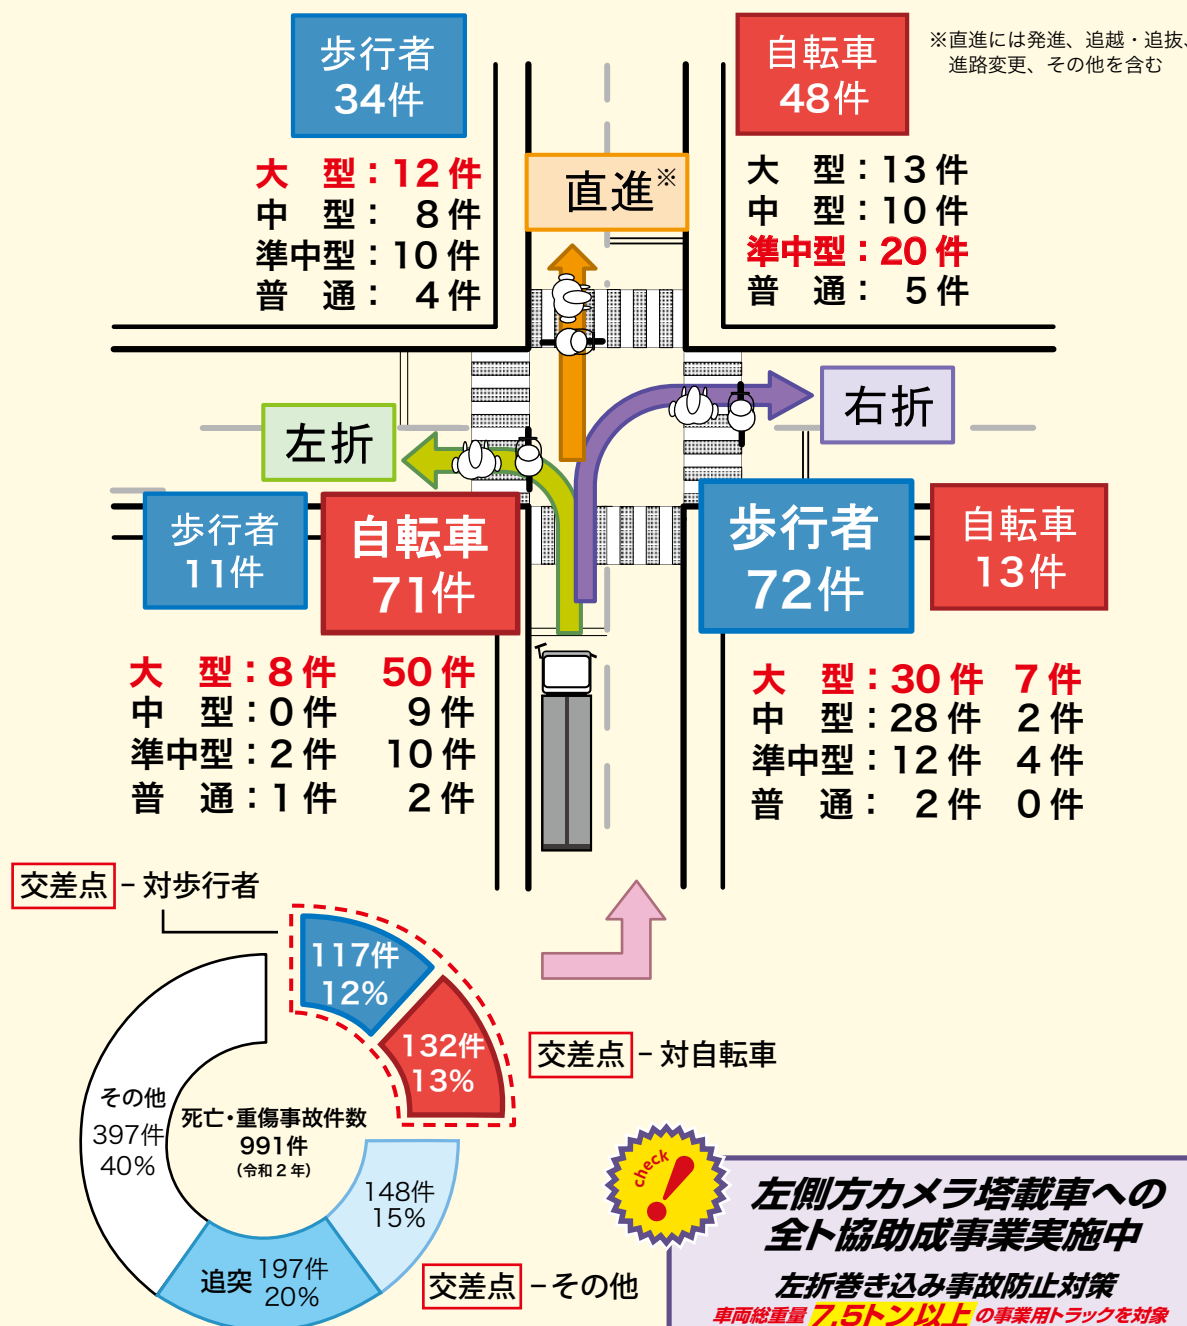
歩行者
34件

大　型：12件
中　型：　8件
準中型：10件
普　通：　4件

直進※

※直進には発進、追越・追抜、進路変更、その他を含む

自転車
48件

大　型：13件
中　型：10件
準中型：20件
普　通：　5件

左折

右折

歩行者
11件

自転車
71件

大　型：8件　50件
中　型：0件　　9件
準中型：2件　10件
普　通：1件　　2件

歩行者
72件

自転車
13件

大　型：30件　7件
中　型：28件　2件
準中型：12件　4件
普　通：　2件　0件

交差点－対歩行者

117件
12%

132件
13%

交差点－対自転車

その他
397件
40%

死亡・重傷事故件数
991件
(令和２年)

148件
15%

追突 197件
20%

交差点－その他

check

左側方カメラ搭載車への
全ト協助成事業実施中

左折巻き込み事故防止対策
車両総重量 7.5トン以上 の事業用トラックを対象